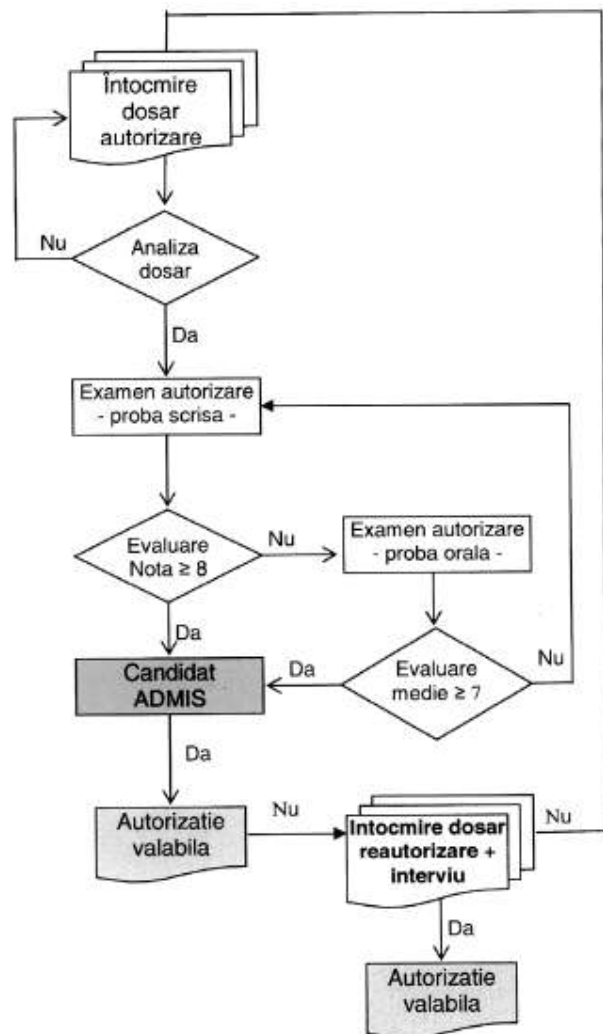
Întocmire dosar autorizare

Nu

Analiza dosar

Da

Examen autorizare - proba scrisa -

Evaluare Nota ≥ 8

Nu

Examen autorizare - proba orala -

Da

Candidat ADMIS

Da

Evaluare medie ≥ 7

Nu

Da

Autorizatie valabila

Nu

Intocmire dosar reautorizare + interviu

Nu

Da

Autorizatie valabila